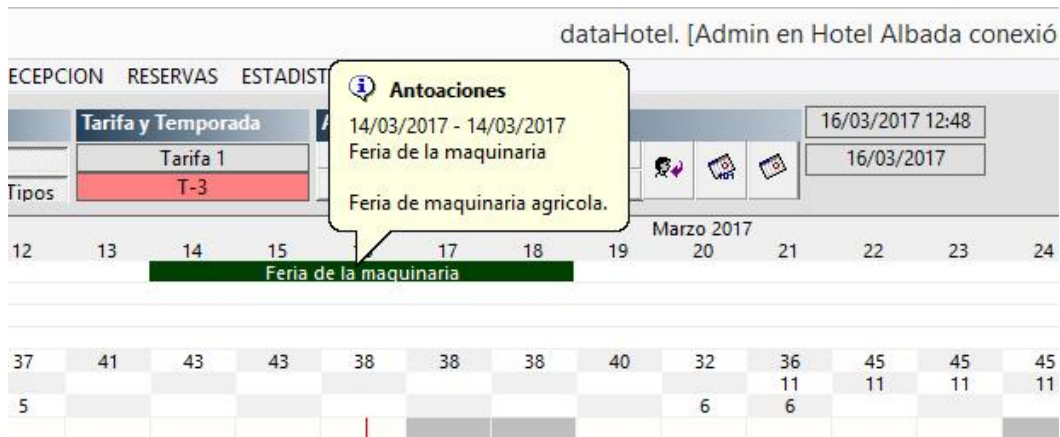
dataHotel. [Admin en Hotel Albada conexió

ECEPCION RESERVAS ESTADIST

Antoaciones
14/03/2017 - 14/03/2017
Feria de la maquinaria

Feria de maquinaria agricola.

Tarifa y Temporada
Tarifa 1
T-3
Tipos

16/03/2017 12:48
16/03/2017

Marzo 2017

| 12 | 13 | 14 | 15 | | 17 | 18 | 19 | 20 | 21 | 22 | 23 | 24 |
|---|---|---|---|---|---|---|---|---|---|---|---|---|
| | | Feria de la maquinaria | | | | | | | | | | |
| 37 | 41 | 43 | 43 | 38 | 38 | 38 | 40 | 32 | 36 | 45 | 45 | 45 |
| | | | | | | | | | 11 | 11 | 11 | 11 |
| 5 | | | | | | | | 6 | 6 | | | |